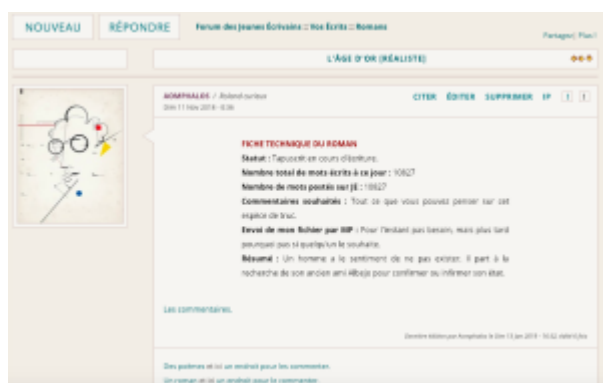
NOUVEAU RÉPONDRE Forum des Jeunes Écrivains :: Vos Écrits :: Romans

Partager | Plus !

L'ÂGE D'OR (RÉALISTE)

AMPHALOS / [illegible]
Dim 11 Nov 2018 - 9:36

CITER ÉDITER SUPPRIMER IP

FICHE TECHNIQUE DU ROMAN

Statut : Tapuscrit en cours d'écriture.

Nombre total de mots écrits à ce jour : 10827

Nombre de mots postés sur JE : 10827

Commentaires souhaités : Tout ce que vous pouvez penser sur cet espèce de truc.

Envoi de mon fichier par MP : Pour l'instant pas besoin, mais plus tard pourquoi pas si quelqu'un le souhaite.

Résumé : Un homme a le sentiment de ne pas exister. Il part à la recherche de son ancien ami Albejo pour confirmer ou infirmer son état.

Les commentaires.

Dernière édition par Amphalos le Dim 13 Jan 2019 - 10:32, édité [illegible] fois

Des poèmes et ici un endroit pour les commenter.
Un roman et ici un endroit pour le commenter.